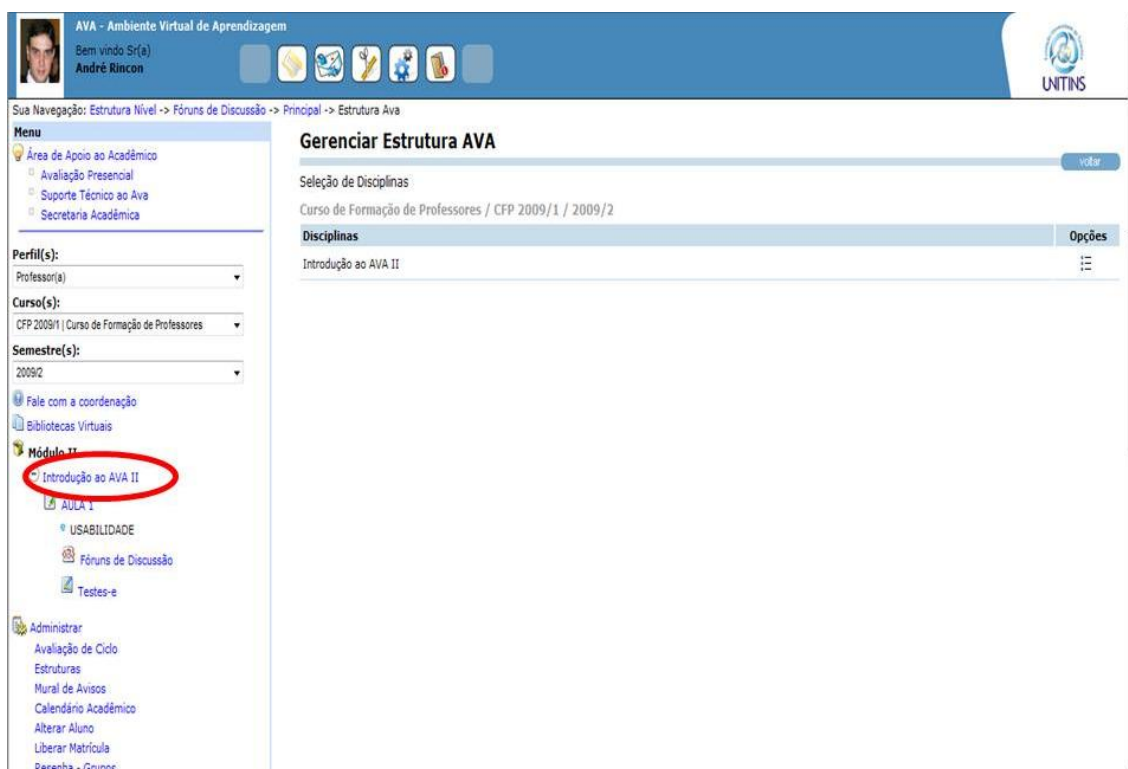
AVA - Ambiente Virtual de Aprendizagem
Bem vindo Sr(a)
André Rincon

UNITINS

Sua Navegação: Estrutura Nível -> Fóruns de Discussão -> Principal -> Estrutura Ava

Menu
Área de Apoio ao Acadêmico
Avaliação Presencial
Suporte Técnico ao Ava
Secretaria Acadêmica

Perfil(s):
Professor(a)
Curso(s):
CFP 2009/1 | Curso de Formação de Professores
Semestre(s):
2009/2

Fale com a coordenação
Bibliotecas Virtuais
Módulo II
Introdução ao AVA II
AULA 1
USABILIDADE
Fóruns de Discussão
Testes-e

Administrar
Avaliação de Ciclo
Estruturas
Mural de Avisos
Calendário Acadêmico
Alterar Aluno
Liberar Matrícula
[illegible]

Gerenciar Estrutura AVA
voltar
Seleção de Disciplinas
Curso de Formação de Professores / CFP 2009/1 / 2009/2

| Disciplinas | Opções |
|---|---|
| Introdução ao AVA II | |